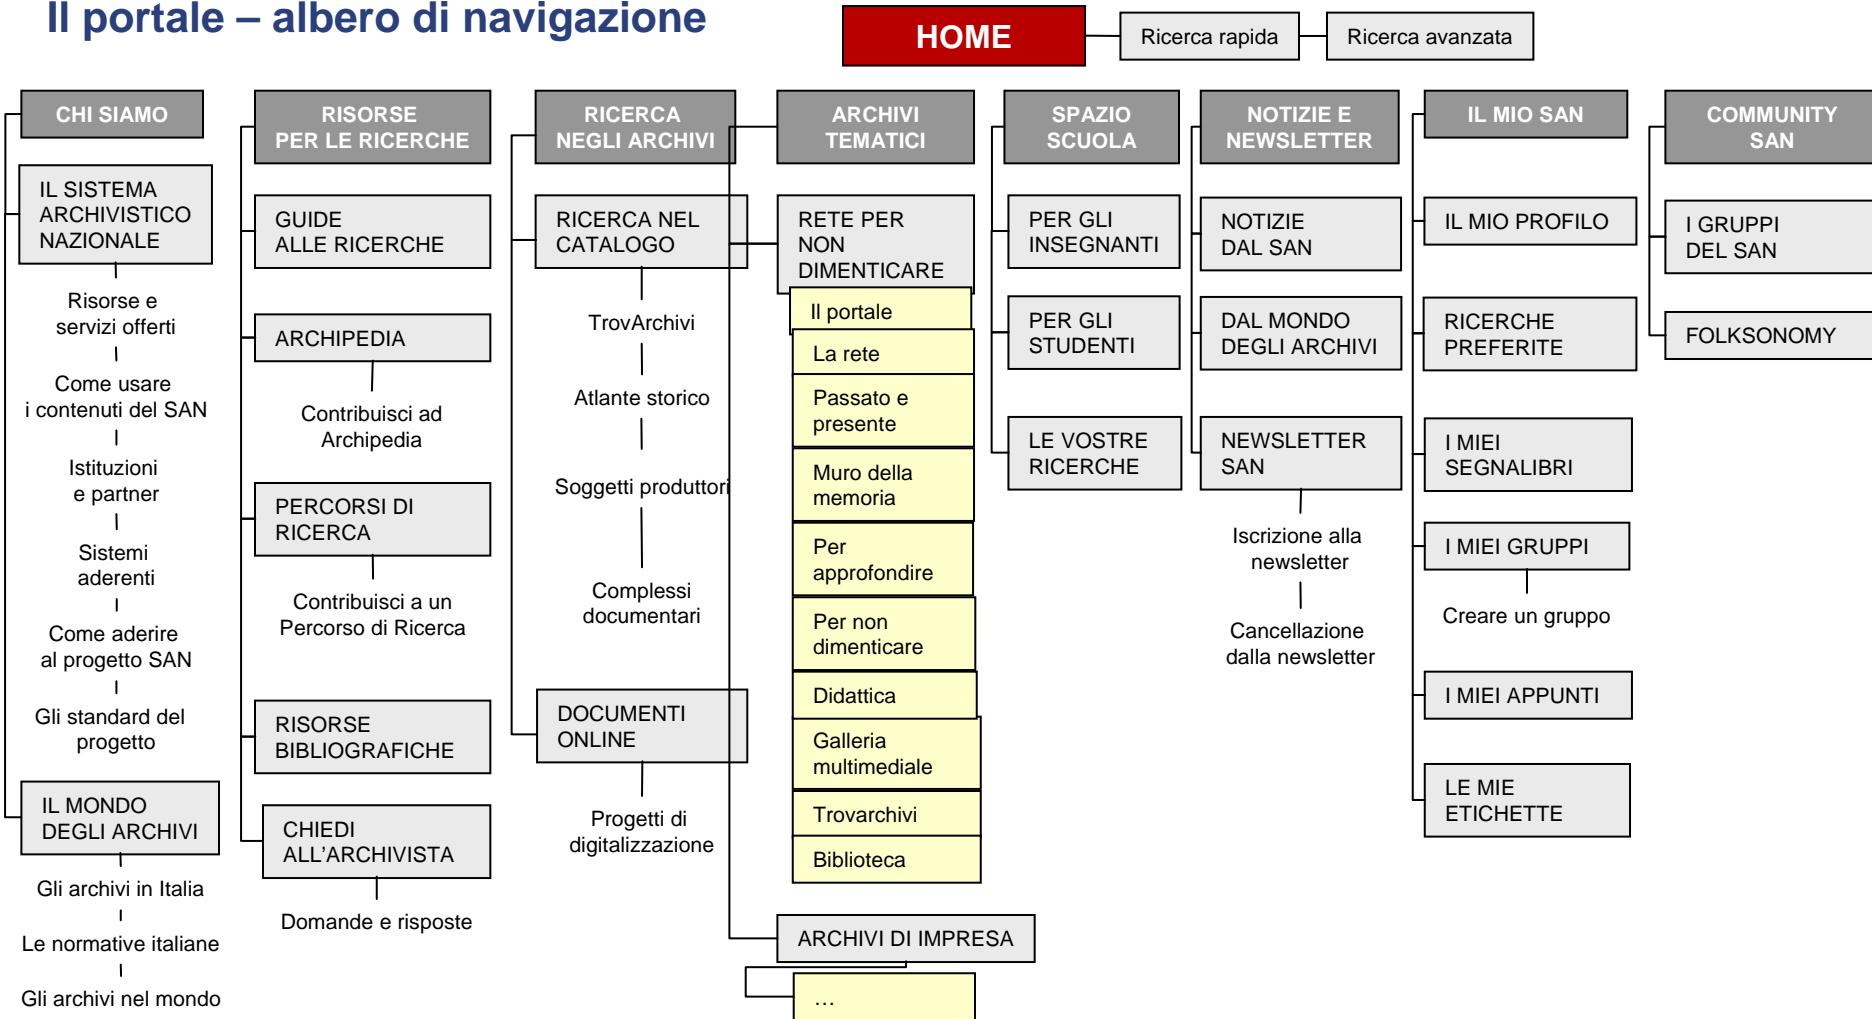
Il portale – albero di navigazione

HOME

Ricerca rapida

Ricerca avanzata

CHI SIAMO

IL SISTEMA ARCHIVISTICO NAZIONALE

Risorse e servizi offerti

Come usare i contenuti del SAN

Istituzioni e partner

Sistemi aderenti

Come aderire al progetto SAN

Gli standard del progetto

IL MONDO DEGLI ARCHIVI

Gli archivi in Italia

Le normative italiane

Gli archivi nel mondo

RISORSE PER LE RICERCHE

GUIDE ALLE RICERCHE

ARCHIPEDIA

Contribuisci ad Archipedia

PERCORSI DI RICERCA

Contribuisci a un Percorso di Ricerca

RISORSE BIBLIOGRAFICHE

CHIEDI ALL'ARCHIVISTA

Domande e risposte

RICERCA NEGLI ARCHIVI

RICERCA NEL CATALOGO

TrovArchivi

Atlante storico

Soggetti produttori

Complessi documentari

DOCUMENTI ONLINE

Progetti di digitalizzazione

ARCHIVI TEMATICI

RETE PER NON DIMENTICARE

Il portale

La rete

Passato e presente

Muro della memoria

Per approfondire

Per non dimenticare

Didattica

Galleria multimediale

Trovarchivi

Biblioteca

ARCHIVI DI IMPRESA

…

SPAZIO SCUOLA

PER GLI INSEGNANTI

PER GLI STUDENTI

LE VOSTRE RICERCHE

NOTIZIE E NEWSLETTER

NOTIZIE DAL SAN

DAL MONDO DEGLI ARCHIVI

NEWSLETTER SAN

Iscrizione alla newsletter

Cancellazione dalla newsletter

IL MIO SAN

IL MIO PROFILO

RICERCHE PREFERITE

I MIEI SEGNALIBRI

I MIEI GRUPPI

Creare un gruppo

I MIEI APPUNTI

LE MIE ETICHETTE

COMMUNITY SAN

I GRUPPI DEL SAN

FOLKSONOMY